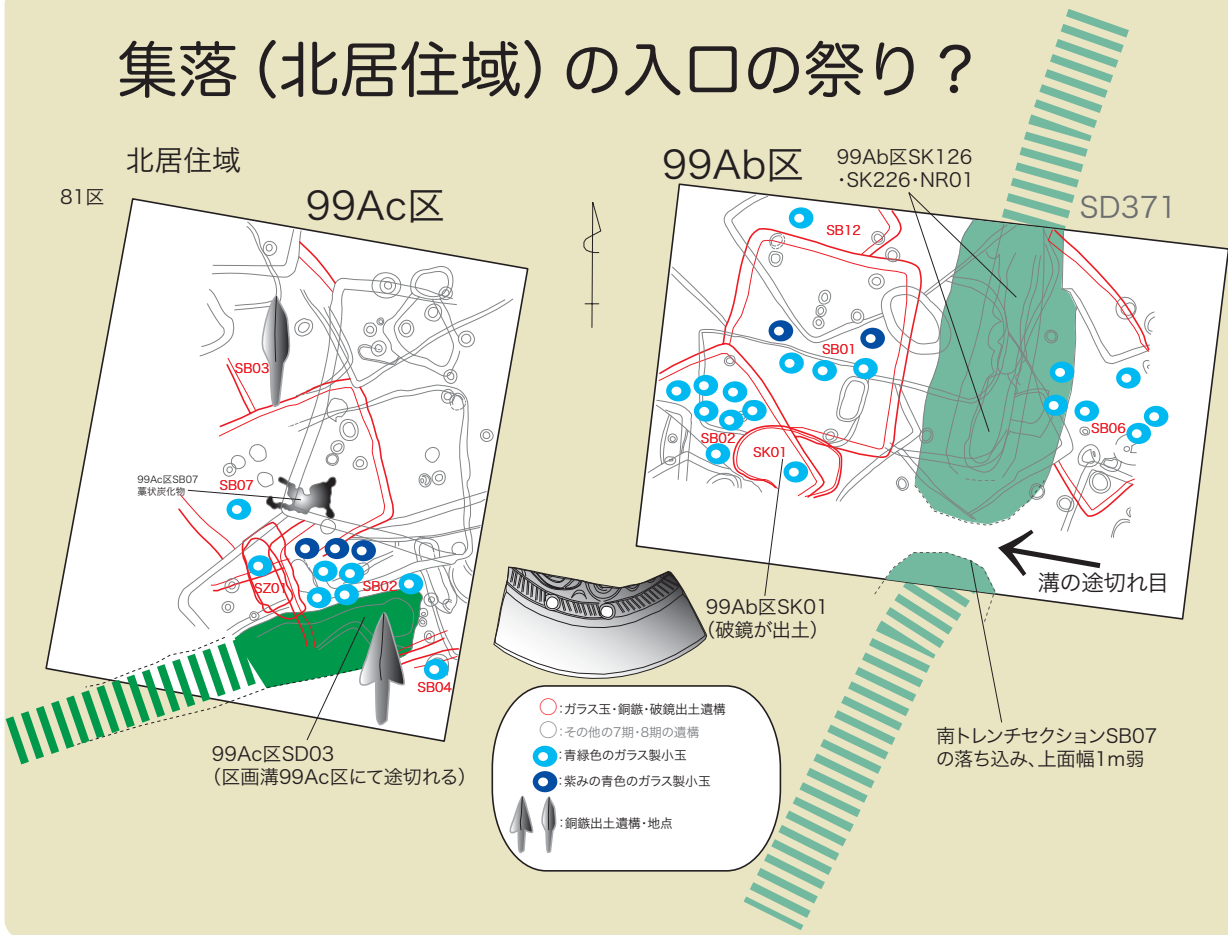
集落（北居住域）の入口の祭り？

北居住域

81区

99Ac区

SB03

99Ac区SB07
藁状炭化物

SB07

SZ01

SB02

SB04

99Ac区SD03
（区画溝99Ac区にて途切れる）

99Ab区

99Ab区SK126
・SK226・NR01

SD371

SB12

SB01

SB02

SK01

SB06

溝の途切れ目

99Ab区SK01
（破鏡が出土）

南トレンチセクションSB07
の落ち込み、上面幅1m弱

：ガラス玉・銅鏃・破鏡出土遺構
：その他の7期・8期の遺構
：青緑色のガラス製小玉
：紫みの青色のガラス製小玉
：銅鏃出土遺構・地点